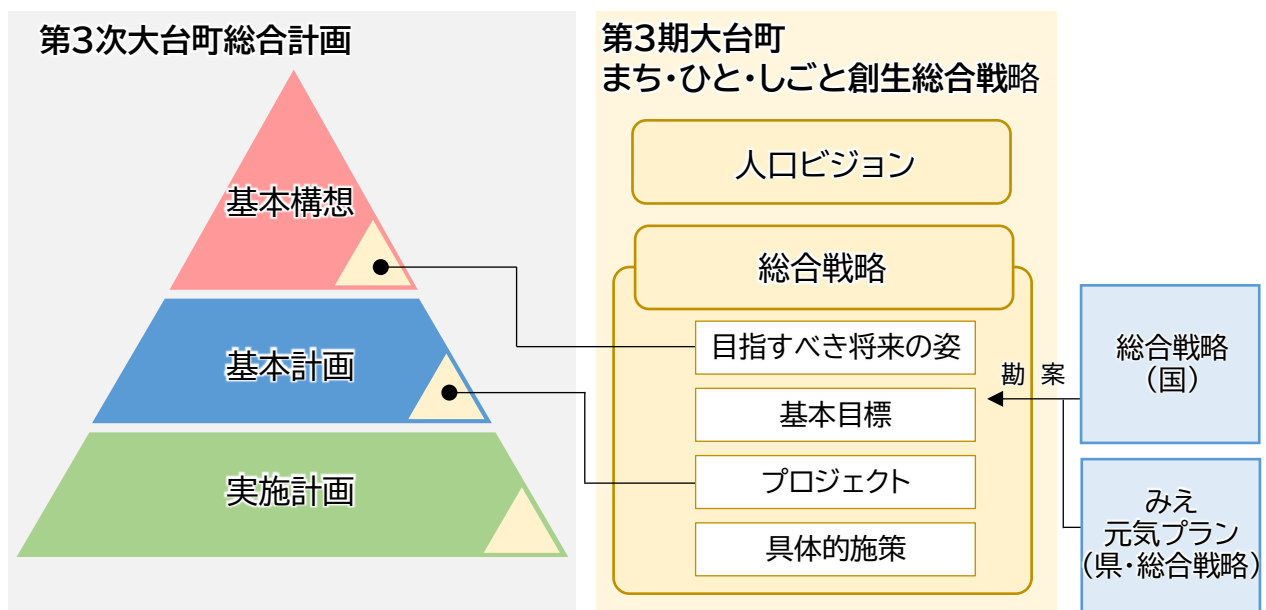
第3次大台町総合計画

基本構想

基本計画

実施計画

第3期大台町
まち・ひと・しごと創生総合戦略

人口ビジョン

総合戦略

目指すべき将来の姿

基本目標

プロジェクト

具体的施策

勘案

総合戦略
(国)

みえ
元気プラン
(県・総合戦略)